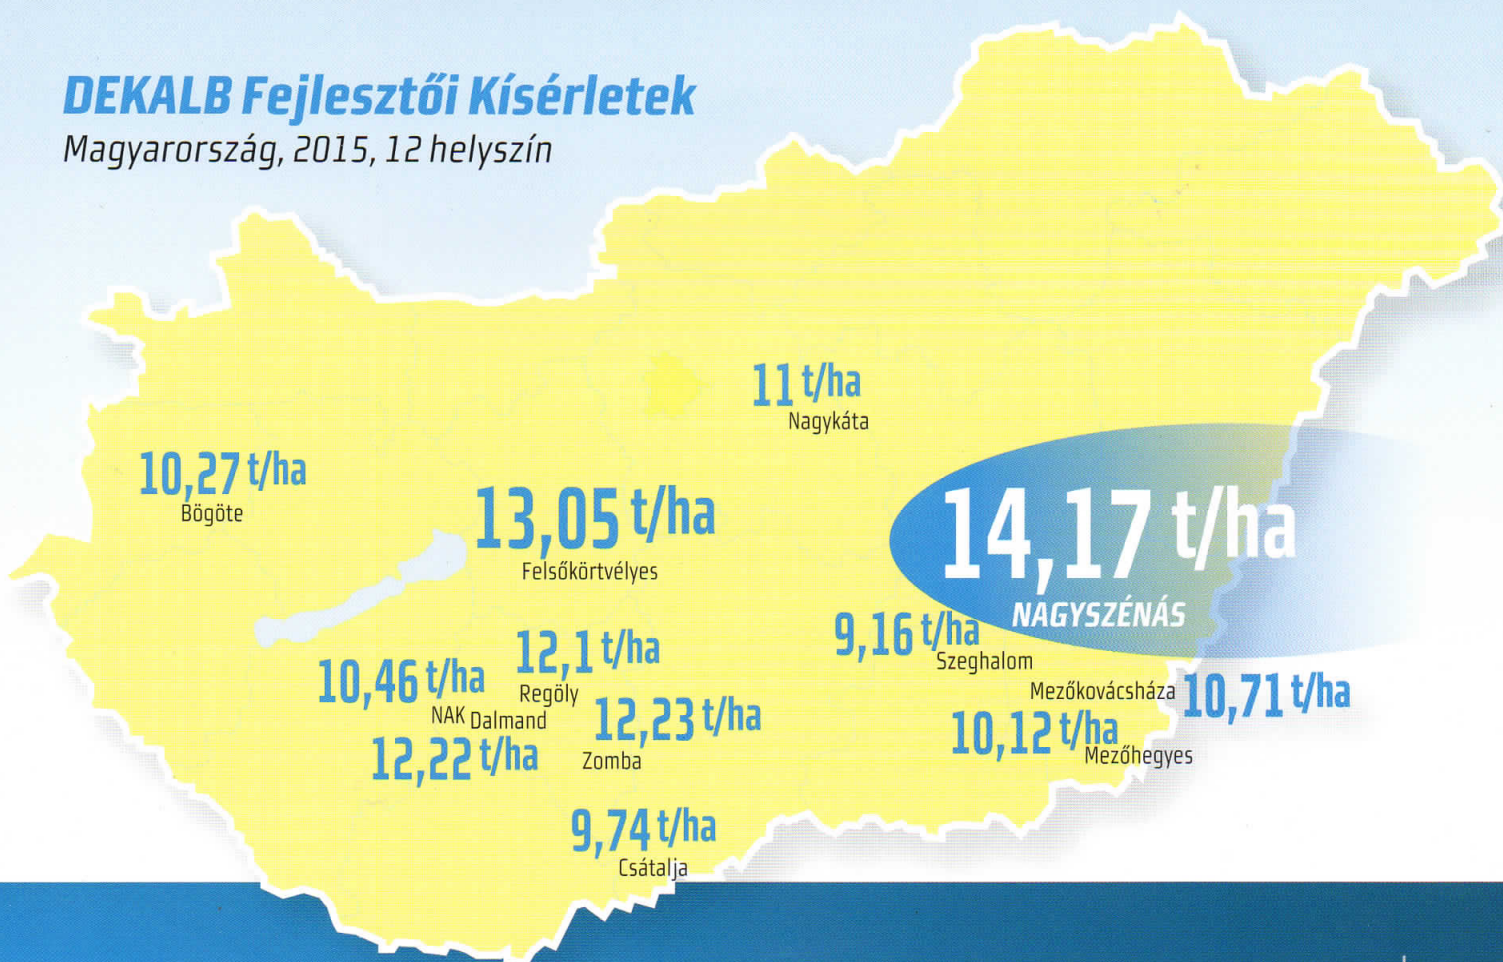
DEKALB Fejlesztői Kísérletek
Magyarország, 2015, 12 helyszín

11 t/ha
Nagykáta

10,27 t/ha
Bögöte

13,05 t/ha
Felsőkörtvélyes

14,17 t/ha
NAGYSZÉNÁS

9,16 t/ha
Szeghalom

12,1 t/ha
Regöly

10,46 t/ha
NAK Dalmand

12,23 t/ha
Zomba

12,22 t/ha

Mezőkovácsháza 10,71 t/ha

10,12 t/ha
Mezőhegyes

9,74 t/ha
Csátalja